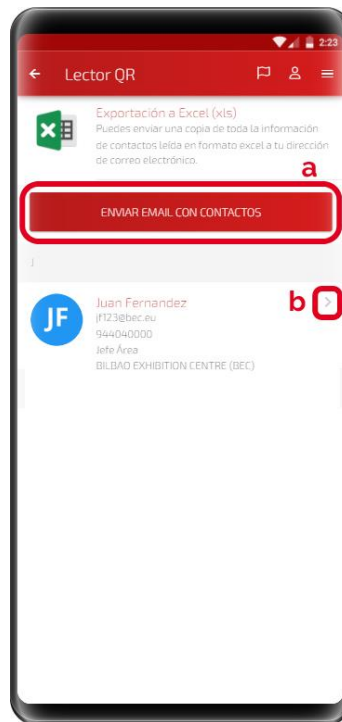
2:23

Lector QR

Exportación a Excel (xls)
Puedes enviar una copia de toda la información de contactos leída en formato excel a tu dirección de correo electrónico.

a

ENVIAR EMAIL CON CONTACTOS

J

JF

Juan Fernandez
jf123@bec.eu
944040000
Jefe Área
BILBAO EXHIBITION CENTRE (BEC)

b